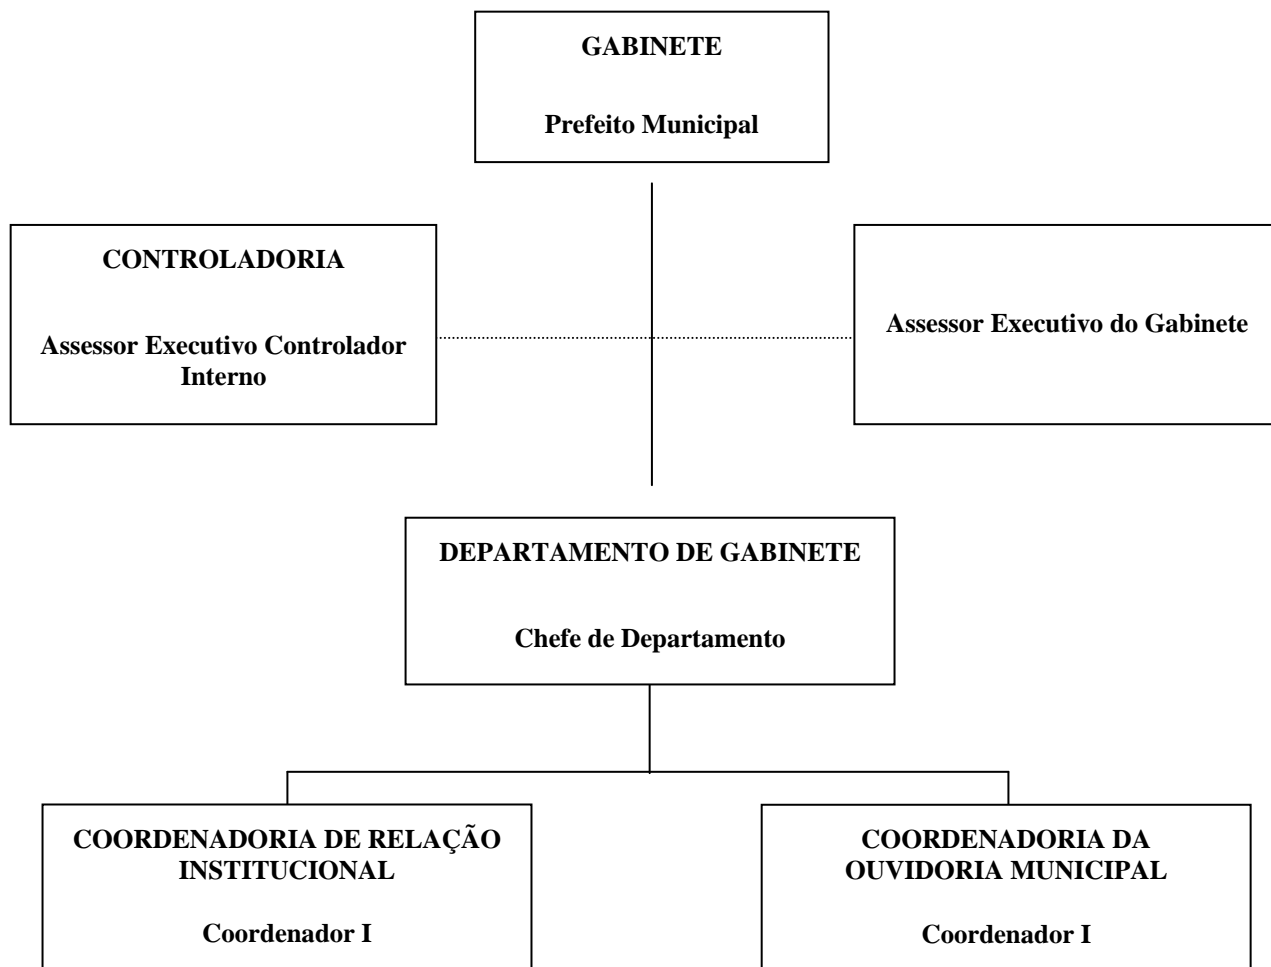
GABINETE

Prefeito Municipal

CONTROLADORIA

Assessor Executivo Controlador Interno

Assessor Executivo do Gabinete

DEPARTAMENTO DE GABINETE

Chefe de Departamento

COORDENADORIA DE RELAÇÃO INSTITUCIONAL

Coordenador I

COORDENADORIA DA OUVIDORIA MUNICIPAL

Coordenador I